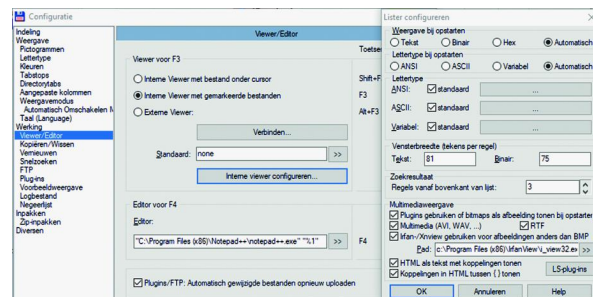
Configuratie

Indeling
Weergave
Pictogrammen
Lettertype
Kleuren
Tabstops
Directorytabs
Aangepaste kolommen
Weergavemodus
Automatisch Omschakelen M
Taal (Language)
Werking
Viewer/Editor
Kopiëren/Wissen
Vernieuwen
Snelzoeken
FTP
Plug-ins
Voorbeeldweergave
Logbestand
Negeerlijst
Inpakken
Zip-inpakken
Diversen

Viewer/Editor

Viewer voor F3
Toetse
Interne Viewer met bestand onder cursor
Shift+F
Interne Viewer met gemarkeerde bestanden
F3
Externe Viewer:
Alt+F3
Verbinden...
Standaard: none
>>
Interne viewer configureren...

Editor voor F4
Editor:
"C:\Program Files (x86)\Notepad++\notepad++.exe" "%1"
>>
F4

Plugins/FTP: Automatisch gewijzigde bestanden opnieuw uploaden

Lister configureren

Weergave bij opstarten
Tekst
Binair
Hex
Automatisch

Lettertype bij opstarten
ANSI
ASCII
Variabel
Automatisch

Lettertype
ANSI: standaard ...
ASCII: standaard ...
Variabel: standaard ...

Vensterbreedte (tekens per regel)
Tekst: 81
Binair: 75

Zoekresultaat
Regels vanaf bovenkant van lijst: 3

Multimediaweergave
Plugins gebruiken of bitmaps als afbeelding tonen bij opstarten
Multimedia (AVI, WAV, ...)
RTF
Irfan-/Xnview gebruiken voor afbeeldingen anders dan BMP
Pad: c:\Program Files (x86)\IrfanView\i_view32.ex >>
HTML als tekst met koppelingen tonen
Koppelingen in HTML tussen { } tonen
LS-plug-ins

OK
Annuleren
Help